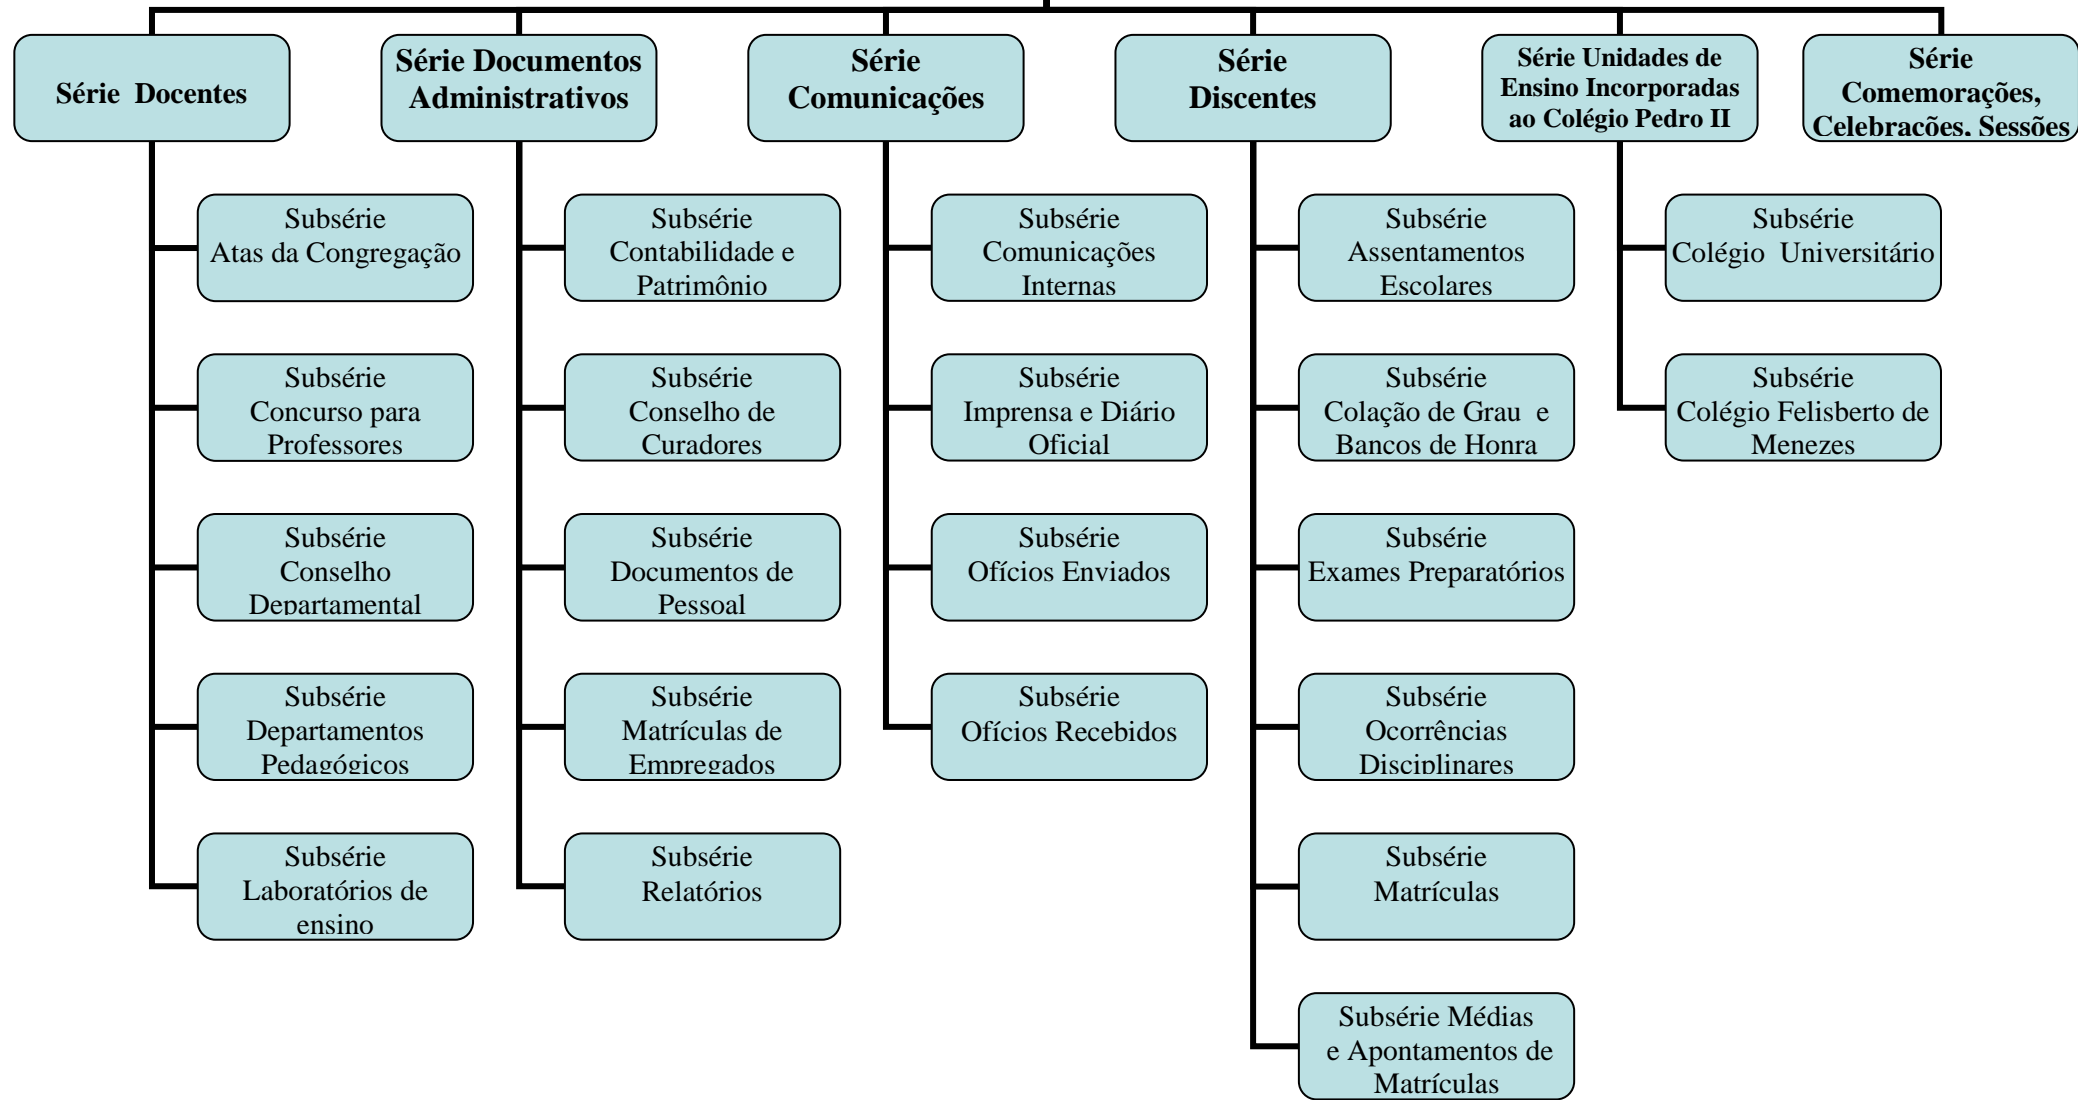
Série Docentes

Subsérie Atas da Congregação

Subsérie Concurso para Professores

Subsérie Conselho Departamental

Subsérie Departamentos Pedagógicos

Subsérie Laboratórios de ensino

Série Documentos Administrativos

Subsérie Contabilidade e Patrimônio

Subsérie Conselho de Curadores

Subsérie Documentos de Pessoal

Subsérie Matrículas de Empregados

Subsérie Relatórios

Série Comunicações

Subsérie Comunicações Internas

Subsérie Imprensa e Diário Oficial

Subsérie Ofícios Enviados

Subsérie Ofícios Recebidos

Série Discentes

Subsérie Assentamentos Escolares

Subsérie Colação de Grau e Bancos de Honra

Subsérie Exames Preparatórios

Subsérie Ocorrências Disciplinares

Subsérie Matrículas

Subsérie Médias e Apontamentos de Matrículas

Série Unidades de Ensino Incorporadas ao Colégio Pedro II

Subsérie Colégio Universitário

Subsérie Colégio Felisberto de Menezes

Série Comemorações, Celebracões. Sessões